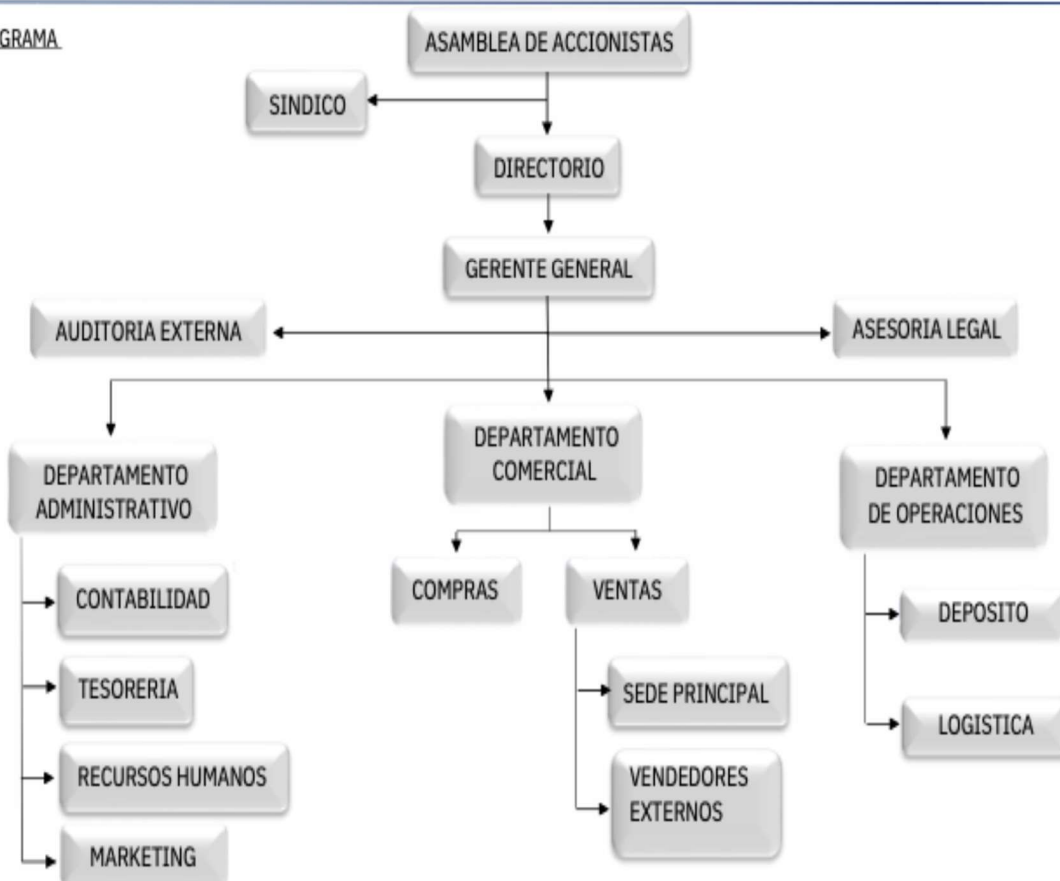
GRAMA

ASAMBLEA DE ACCIONISTAS

SINDICO

DIRECTORIO

GERENTE GENERAL

AUDITORIA EXTERNA

ASESORIA LEGAL

DEPARTAMENTO ADMINISTRATIVO

DEPARTAMENTO COMERCIAL

DEPARTAMENTO DE OPERACIONES

CONTABILIDAD

TESORERIA

RECURSOS HUMANOS

MARKETING

COMPRAS

VENTAS

SEDE PRINCIPAL

VENDEDORES EXTERNOS

DEPOSITO

LOGISTICA